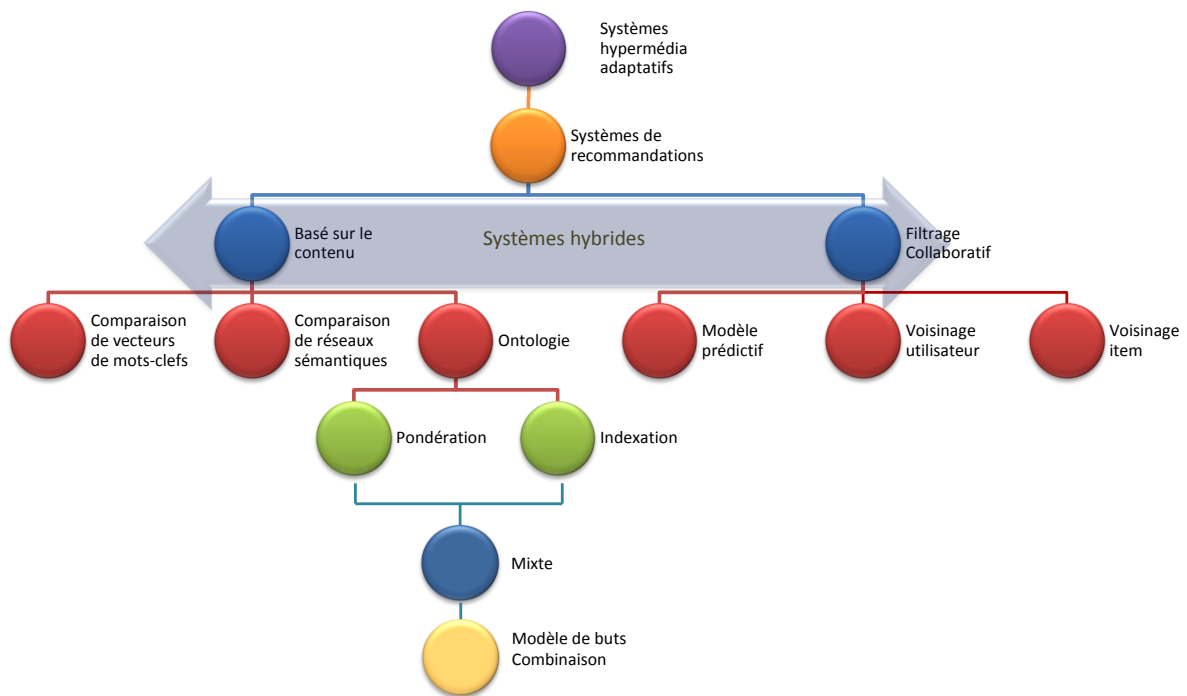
Systèmes hypermédia adaptatifs

Systèmes de recommandations

Systèmes hybrides

Basé sur le contenu

Filtrage Collaboratif

Comparaison de vecteurs de mots-clefs

Comparaison de réseaux sémantiques

Ontologie

Modèle prédictif

Voisinage utilisateur

Voisinage item

Pondération

Indexation

Mixte

Modèle de buts Combinaison